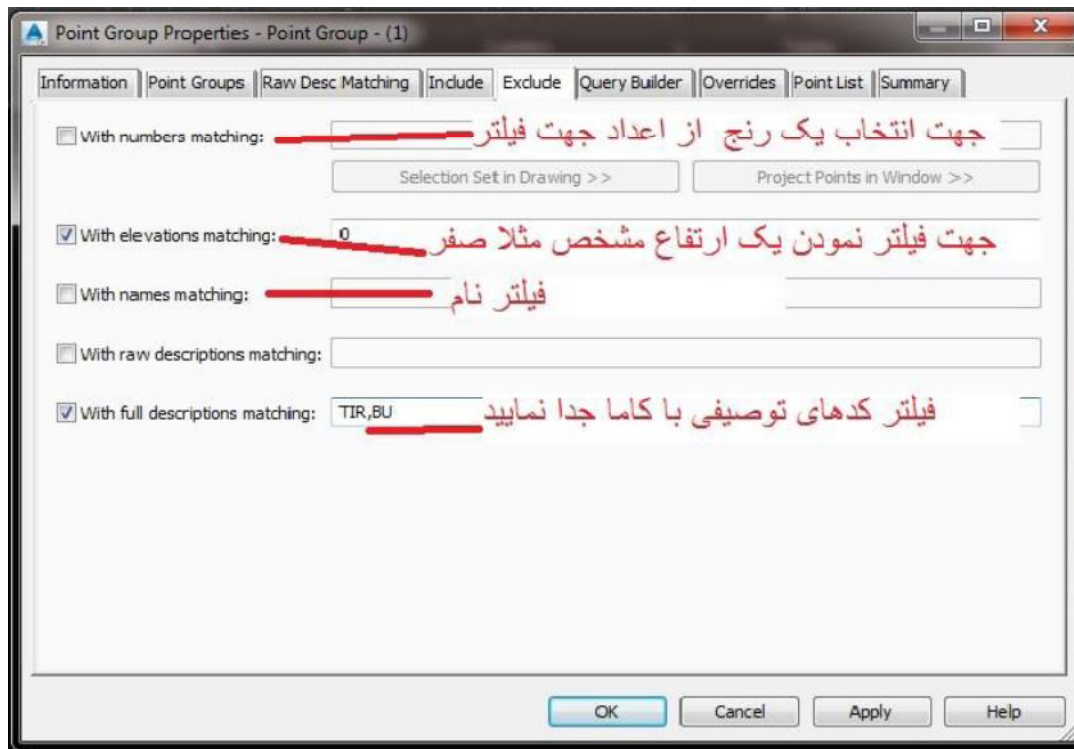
Point Group Properties - Point Group - (1)

Information | Point Groups | Raw Desc Matching | Include | Exclude | Query Builder | Overrides | Point List | Summary

With numbers matching:
جهت انتخاب یک رنج از اعداد جهت فیلتر

Selection Set in Drawing >>
Project Points in Window >>

With elevations matching: 0
جهت فیلتر نمودن یک ارتفاع مشخص مثلا صفر

With names matching:
فیلتر نام

With raw descriptions matching:

With full descriptions matching: TIR,BU
فیلتر کدهای توصیفی با کاما جدا نمایید

OK
Cancel
Apply
Help